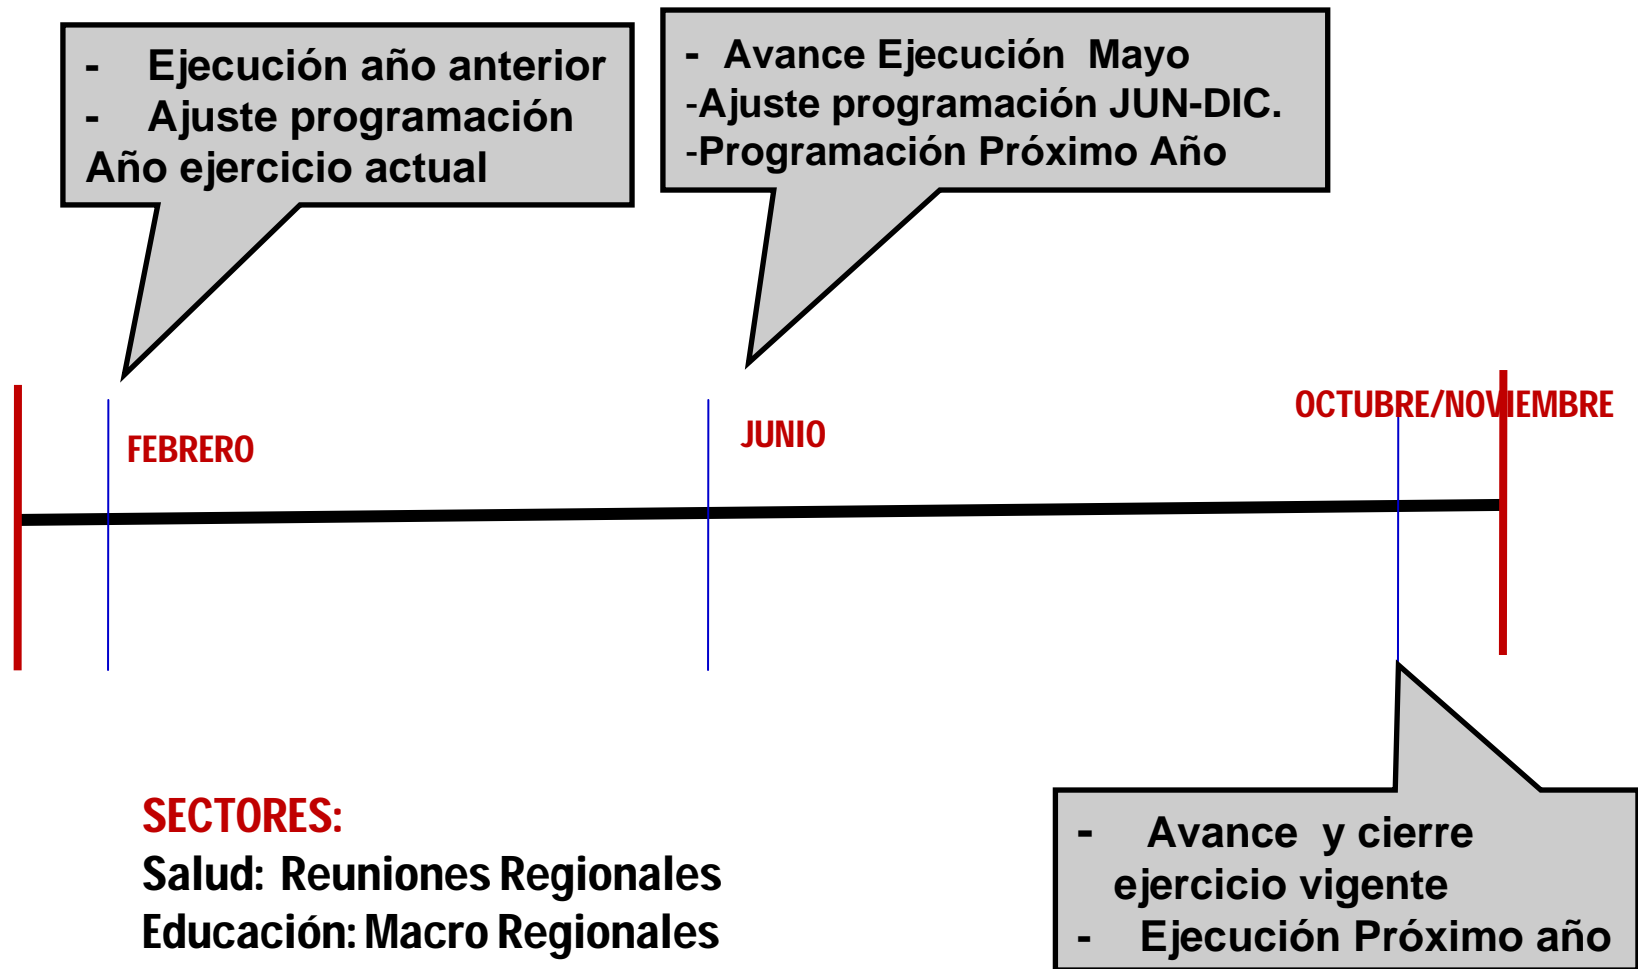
- Ejecución año anterior
- Ajuste programación Año ejercicio actual

- Avance Ejecución Mayo
-Ajuste programación JUN-DIC.
-Programación Próximo Año

FEBRERO

JUNIO

OCTUBRE/NOVIEMBRE

SECTORES:
Salud: Reuniones Regionales
Educación: Macro Regionales

- Avance y cierre ejercicio vigente
- Ejecución Próximo año